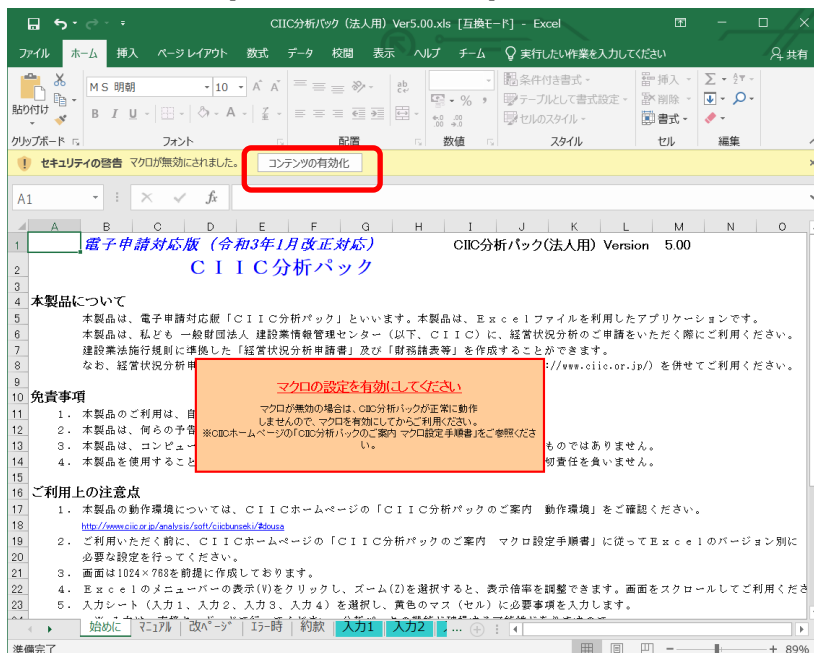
CIIC分析パック（法人用）Ver5.00.xls [互換モード] - Excel

ファイル　ホーム　挿入　ページレイアウト　数式　データ　校閲　表示　ヘルプ　チーム　実行したい作業を入力してください　共有

貼り付け　MS 明朝　10　B　I　U　条件付き書式　テーブルとして書式設定　セルのスタイル　挿入　削除　書式　%
クリップボード　フォント　配置　数値　スタイル　セル　編集

セキュリティの警告　マクロが無効にされました。　コンテンツの有効化

A1　fx

A　B　C　D　E　F　G　H　I　J　K　L　M　N　O

1　電子申請対応版（令和3年1月改正対応）　CIIC分析パック(法人用) Version　5.00
2　ＣＩＩＣ分析パック
4　本製品について
5　本製品は、電子申請対応版「ＣＩＩＣ分析パック」といいます。本製品は、Ｅｘｃｅｌファイルを利用したアプリケーションです。
6　本製品は、私ども 一般財団法人 建設業情報管理センター（以下、ＣＩＩＣ）に、経営状況分析のご申請をいただく際にご利用ください。
7　建設業法施行規則に準拠した「経営状況分析申請書」及び「財務諸表等」を作成することができます。
8　なお、経営状況分析申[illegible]://www.ciic.or.jp/）を併せてご利用ください。
10　免責事項
11　１．本製品のご利用は、自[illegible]
12　２．本製品は、何らの予告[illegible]
13　３．本製品は、コンピュー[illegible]ものではありません。
14　４．本製品を使用すること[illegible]切責任を負いません。
16　ご利用上の注意点
17　１．本製品の動作環境については、ＣＩＩＣホームページの「ＣＩＩＣ分析パックのご案内　動作環境」をご確認ください。
18　http://www.ciic.or.jp/analysis/soft/ciicbunseki/#dousa
19　２．ご利用いただく前に、ＣＩＩＣホームページの「ＣＩＩＣ分析パックのご案内　マクロ設定手順書」に従ってＥｘｃｅｌのバージョン別に
20　必要な設定を行ってください。
21　３．画面は1024×768を前提に作成しております。
22　４．Ｅｘｃｅｌのメニューバーの表示(V)をクリックし、ズーム(Z)を選択すると、表示倍率を調整できます。画面をスクロールしてご利用くださ
23　５．入力シート（入力１、入力２、入力３、入力４）を選択し、黄色のマス（セル）に必要事項を入力します。

マクロの設定を有効にしてください
マクロが無効の場合は、CIIC分析パックが正常に動作しませんので、マクロを有効にしてからご利用ください。
※CIICホームページの「CIIC分析パックのご案内 マクロ設定手順書」をご参照ください。

始めに　マニュアル　改ページ　エラー時　約款　入力1　入力2　...
準備完了　89%